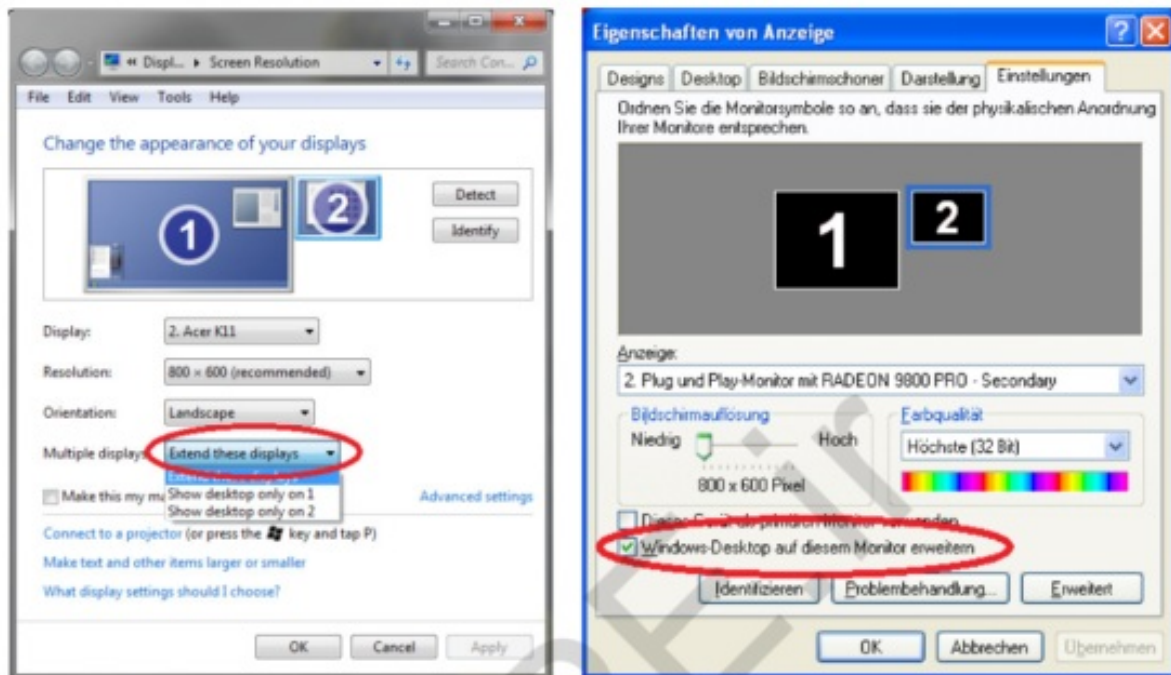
« Displ... ▸ Screen Resolution

Search Con...

File Edit View Tools Help

Change the appearance of your displays

1

2

Detect

Identify

Display: 2. Acer K11

Resolution: 800 × 600 (recommended)

Orientation: Landscape

Multiple displays: Extend these displays

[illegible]

Show desktop only on 1

Show desktop only on 2

Make this my ma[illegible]

Advanced settings

Connect to a projector (or press the key and tap P)

Make text and other items larger or smaller

What display settings should I choose?

OK Cancel Apply

Eigenschaften von Anzeige

Designs Desktop Bildschirmschoner Darstellung Einstellungen

Ordnen Sie die Monitorsymbole so an, dass sie der physikalischen Anordnung Ihrer Monitore entsprechen.

1

2

Anzeige:

2. Plug und Play-Monitor mit RADEON 9800 PRO - Secondary

Bildschirmauflösung

Niedrig Hoch

800 x 600 Pixel

Farbqualität

Höchste (32 Bit)

Di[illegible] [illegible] verwenden

Windows-Desktop auf diesem Monitor erweitern

Identifizieren Problembehandlung... Erweitert

OK Abbrechen Übernehmen